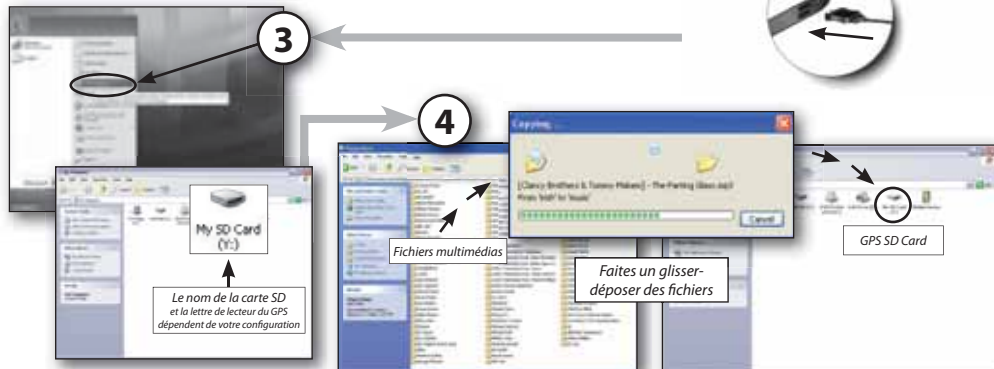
3

4

My SD Card
(Y:)

Le nom de la carte SD et la lettre de lecteur du GPS dépendent de votre configuration

Fichiers multimédias

Copying...

[Clancy Brothers & Tommy Makem] – The Parting Glass.mp3
From 'Irish' to 'Music'

Cancel

Faites un glisser-déposer des fichiers

GPS SD Card